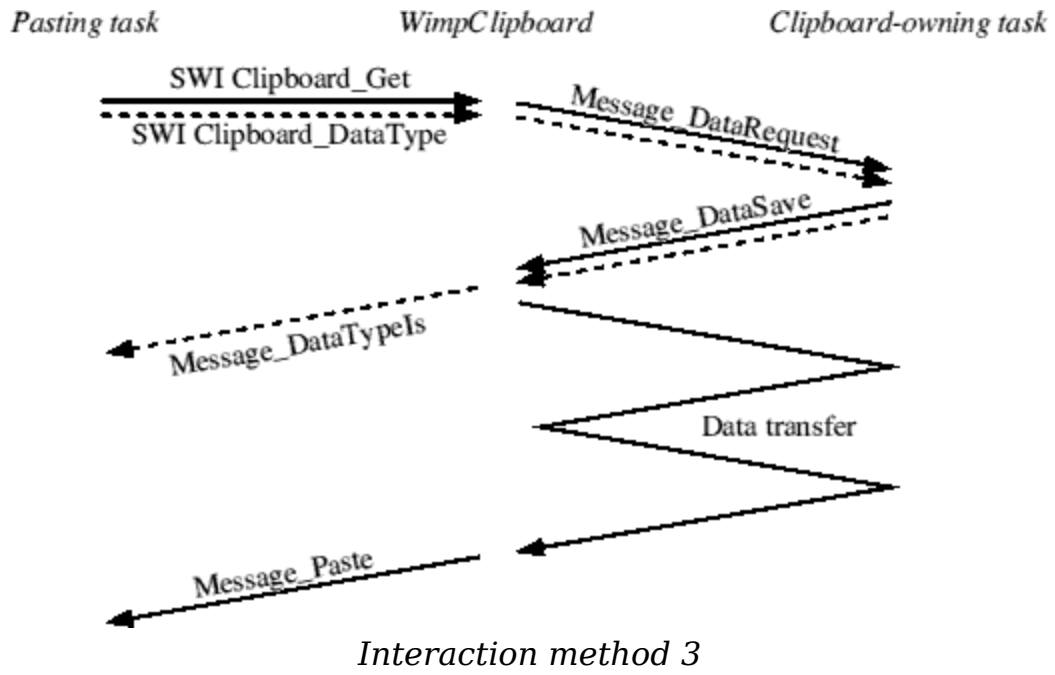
Pasting task

WimpClipboard

Clipboard-owning task

SWI Clipboard_Get

SWI Clipboard_DataType

Message_DataRequest

Message_DataSave

Message_DataTypeIs

Data transfer

Message_Paste

Interaction method 3